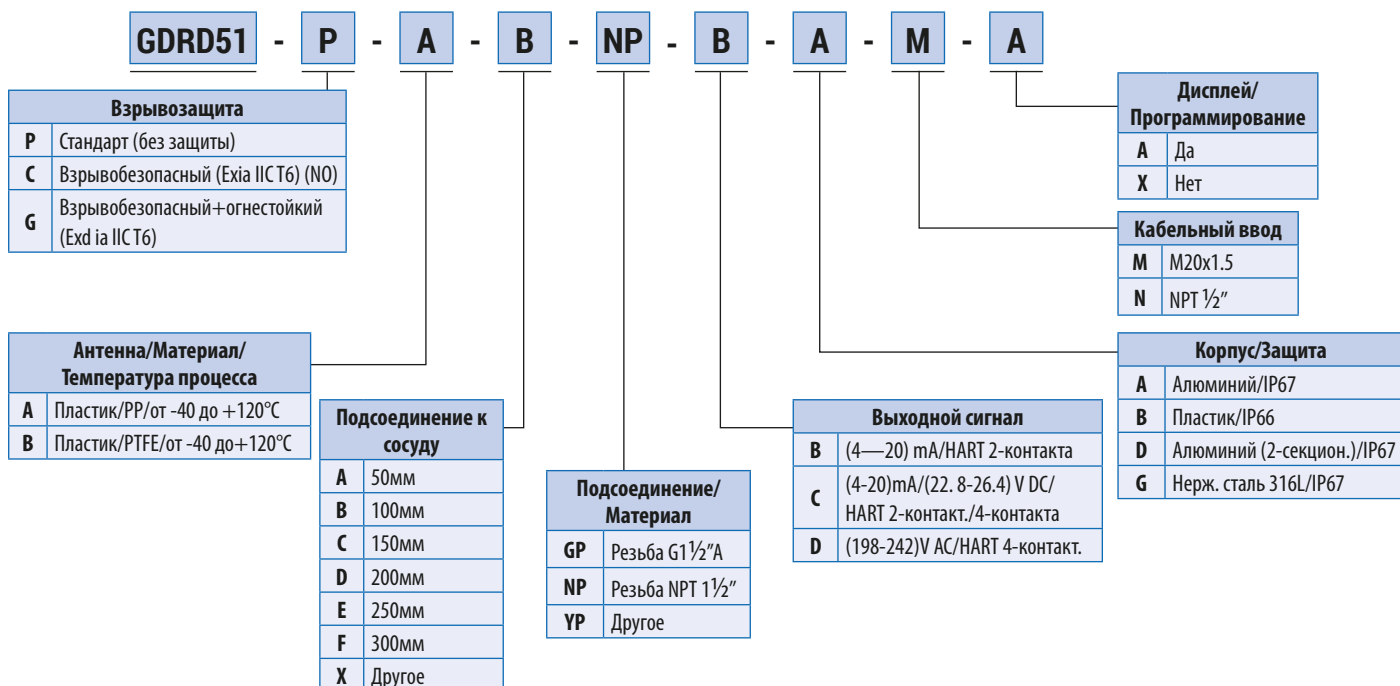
GDRD51 - P - A - B - NP - B - A - M - A

| Взрывозащита | |
|---|---|
| P | Стандарт (без защиты) |
| C | Взрывобезопасный (Exia IIC T6) (NO) |
| G | Взрывобезопасный+огнестойкий (Exd ia IIC T6) |

| Антенна/Материал/ Температура процесса | |
|---|---|
| A | Пластик/PP/от -40 до +120°C |
| B | Пластик/PTFE/от -40 до+120°C |

| Подсоединение к сосуду | |
|---|---|
| A | 50мм |
| B | 100мм |
| C | 150мм |
| D | 200мм |
| E | 250мм |
| F | 300мм |
| X | Другое |

| Подсоединение/ Материал | |
|---|---|
| GP | Резьба G1½"A |
| NP | Резьба NPT 1½" |
| YP | Другое |

| Выходной сигнал | |
|---|---|
| B | (4—20) mA/HART 2-контакта |
| C | (4-20)mA/(22. 8-26.4) V DC/ HART 2-контакт./4-контакта |
| D | (198-242)V AC/HART 4-контакт. |

| Корпус/Защита | |
|---|---|
| A | Алюминий/IP67 |
| B | Пластик/IP66 |
| D | Алюминий (2-секцион.)/IP67 |
| G | Нерж. сталь 316L/IP67 |

| Кабельный ввод | |
|---|---|
| M | M20x1.5 |
| N | NPT ½" |

| Дисплей/ Программирование | |
|---|---|
| A | Да |
| X | Нет |